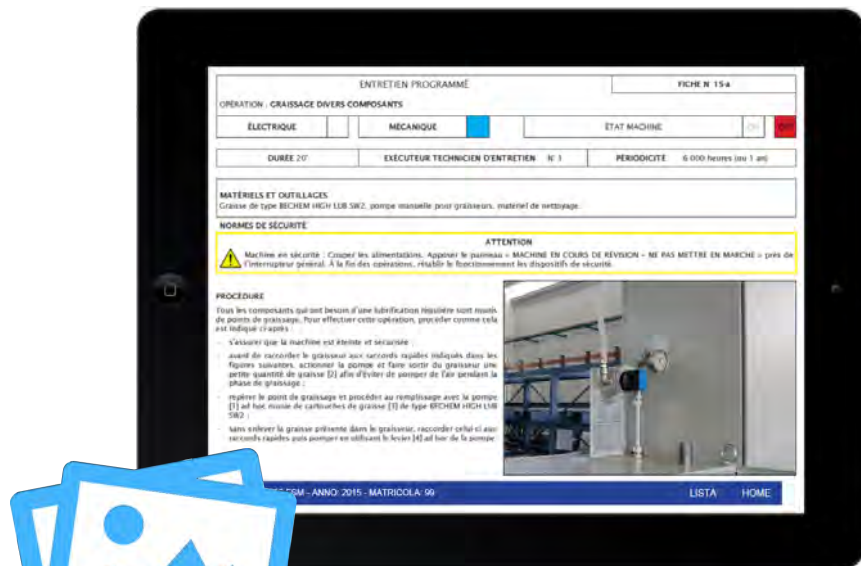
ENTRETIEN PROGRAMMÉ

FICHE N 15-a

OPÉRATION : GRAISSAGE DIVERS COMPOSANTS

ÉLECTRIQUE

MÉCANIQUE

ÉTAT MACHINE

ON

OFF

DURÉE 20'

EXÉCUTEUR TECHNICIEN D'ENTRETIEN N 1

PÉRIODICITÉ 6 000 heures (ou 1 an)

MATÉRIELS ET OUTILLAGES

Graisse de type BECHEM HIGH LUB SW2, pompe manuelle pour graisseurs, matériel de nettoyage.

NORMES DE SÉCURITÉ

ATTENTION

Machine en sécurité : Couper les alimentations. Apposer le panneau « MACHINE EN COURS DE RÉVISION – NE PAS METTRE EN MARCHE » près de l'interrupteur général. À la fin des opérations, rétablir le fonctionnement les dispositifs de sécurité.

PROCÉDURE

Tous les composants qui ont besoin d'une lubrification régulière sont munis de points de graissage. Pour effectuer cette opération, procéder comme cela est indiqué ci-après :

- s'assurer que la machine est éteinte et sécurisée ;

- avant de raccorder le graisseur aux raccords rapides indiqués dans les figures suivantes, actionner la pompe et faire sortir du graisseur une petite quantité de graisse [2] afin d'éviter de pomper de l'air pendant la phase de graissage ;

- repérer le point de graissage et procéder au remplissage avec la pompe [1] ad hoc munie de cartouches de graisse [3] de type BECHEM HIGH LUB SW2 ;

- sans enlever la graisse présente dans le graisseur, raccorder celui-ci aux raccords rapides puis pomper en utilisant le levier [4] ad hoc de la pompe

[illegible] CGM - ANNO: 2015 - MATRICOLA: 99

LISTA

HOME